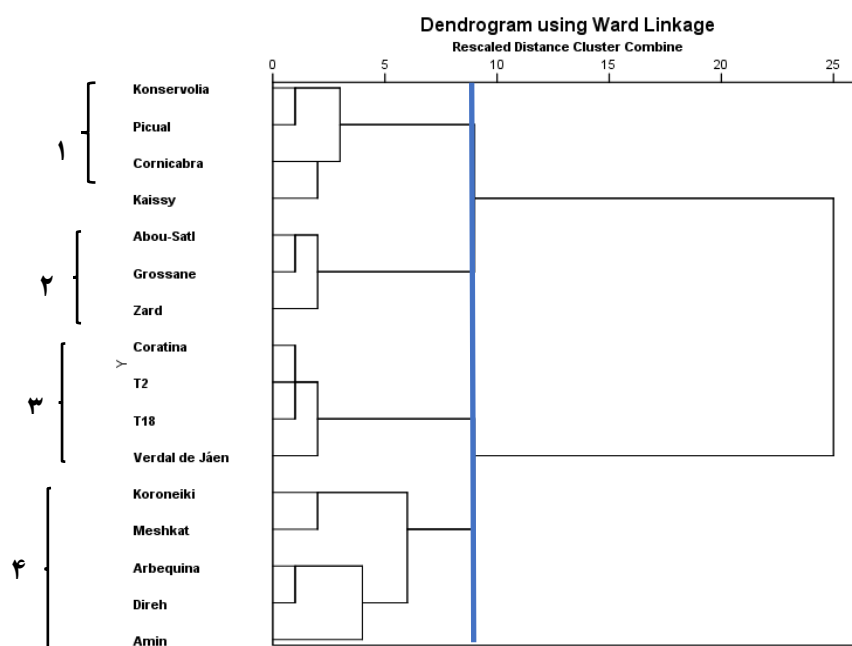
Dendrogram using Ward Linkage
Rescaled Distance Cluster Combine

0 5 10 15 20 25

۱
Konservolia
Picual
Cornicabra
Kaissy

۲
Abou-Satl
Grossane
Zard

۳
Y
Coratina
T2
T18
Verdal de Jáen

۴
Koroneiki
Meshkat
Arbequina
Direh
Amin